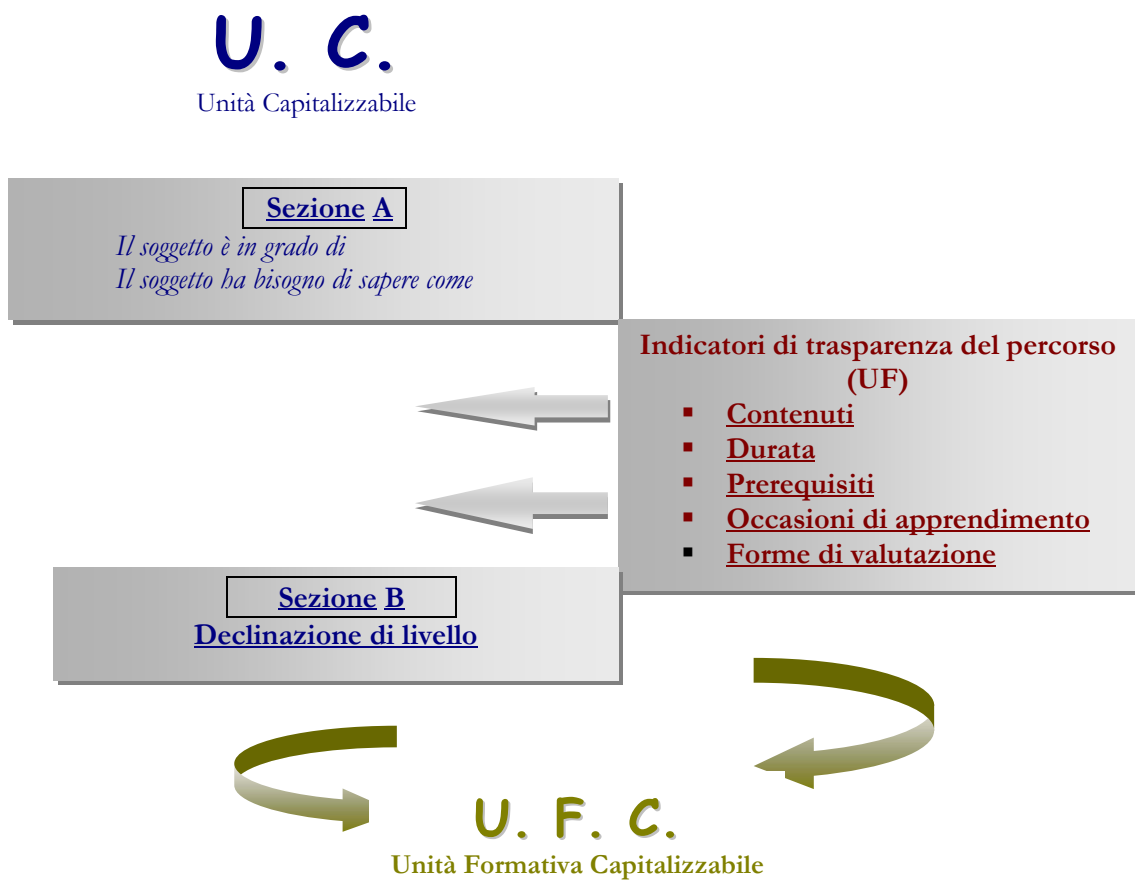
U. C.
Unità Capitalizzabile

Sezione A
Il soggetto è in grado di
Il soggetto ha bisogno di sapere come

Indicatori di trasparenza del percorso (UF)
- Contenuti
- Durata
- Prerequisiti
- Occasioni di apprendimento
- Forme di valutazione

Sezione B
Declinazione di livello

U. F. C.
Unità Formativa Capitalizzabile